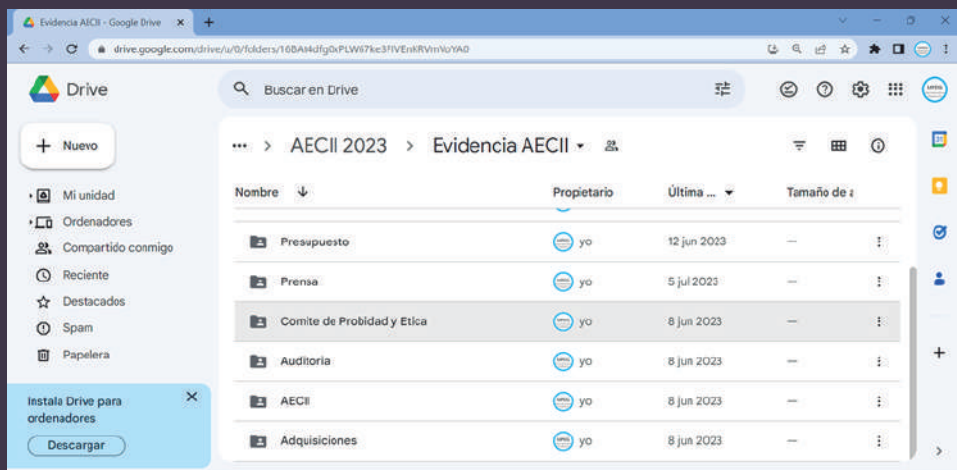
Evidencia AECII - Google Drive

drive.google.com/drive/u/0/folders/16BAt4dfg0xPLWi7ke3fIVEnKRVmVoYA0

Drive

Buscar en Drive

Nuevo

Mi unidad
Ordenadores
Compartido conmigo
Reciente
Destacados
Spam
Papelera

Instala Drive para ordenadores
Descargar

... > AECII 2023 > Evidencia AECII

| Nombre | Propietario | Última ... | Tamaño de a |
|---|---|---|---|
| Presupuesto | yo | 12 jun 2023 | — |
| Prensa | yo | 5 jul 2023 | — |
| Comite de Probidad y Etica | yo | 8 jun 2023 | — |
| Auditoria | yo | 8 jun 2023 | — |
| AECII | yo | 8 jun 2023 | — |
| Adquisiciones | yo | 8 jun 2023 | — |